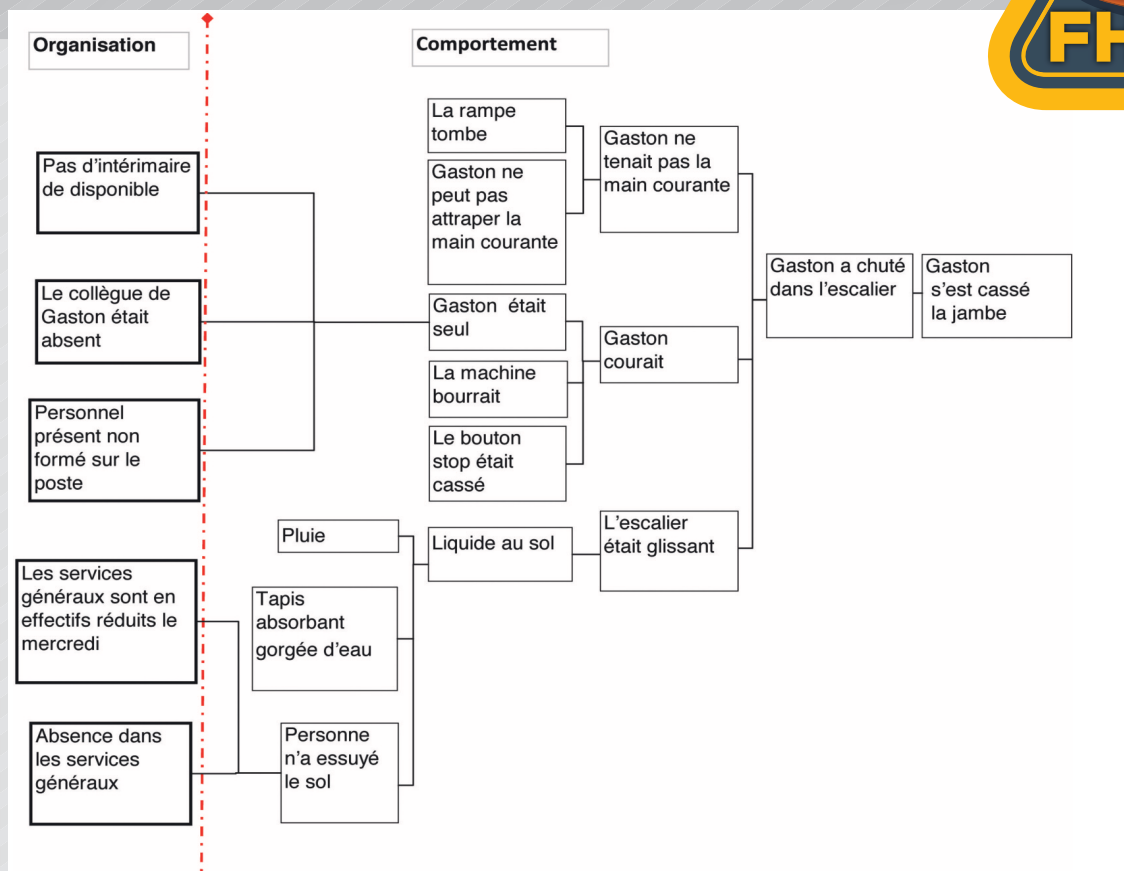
FH

Organisation

Comportement

Pas d'intérimaire de disponible

Le collègue de Gaston était absent

Personnel présent non formé sur le poste

Les services généraux sont en effectifs réduits le mercredi

Absence dans les services généraux

La rampe tombe

Gaston ne peut pas attraper la main courante

Gaston ne tenait pas la main courante

Gaston était seul

La machine bourrait

Le bouton stop était cassé

Gaston courait

Pluie

Tapis absorbant gorgée d'eau

Personne n'a essuyé le sol

Liquide au sol

L'escalier était glissant

Gaston a chuté dans l'escalier

Gaston s'est cassé la jambe